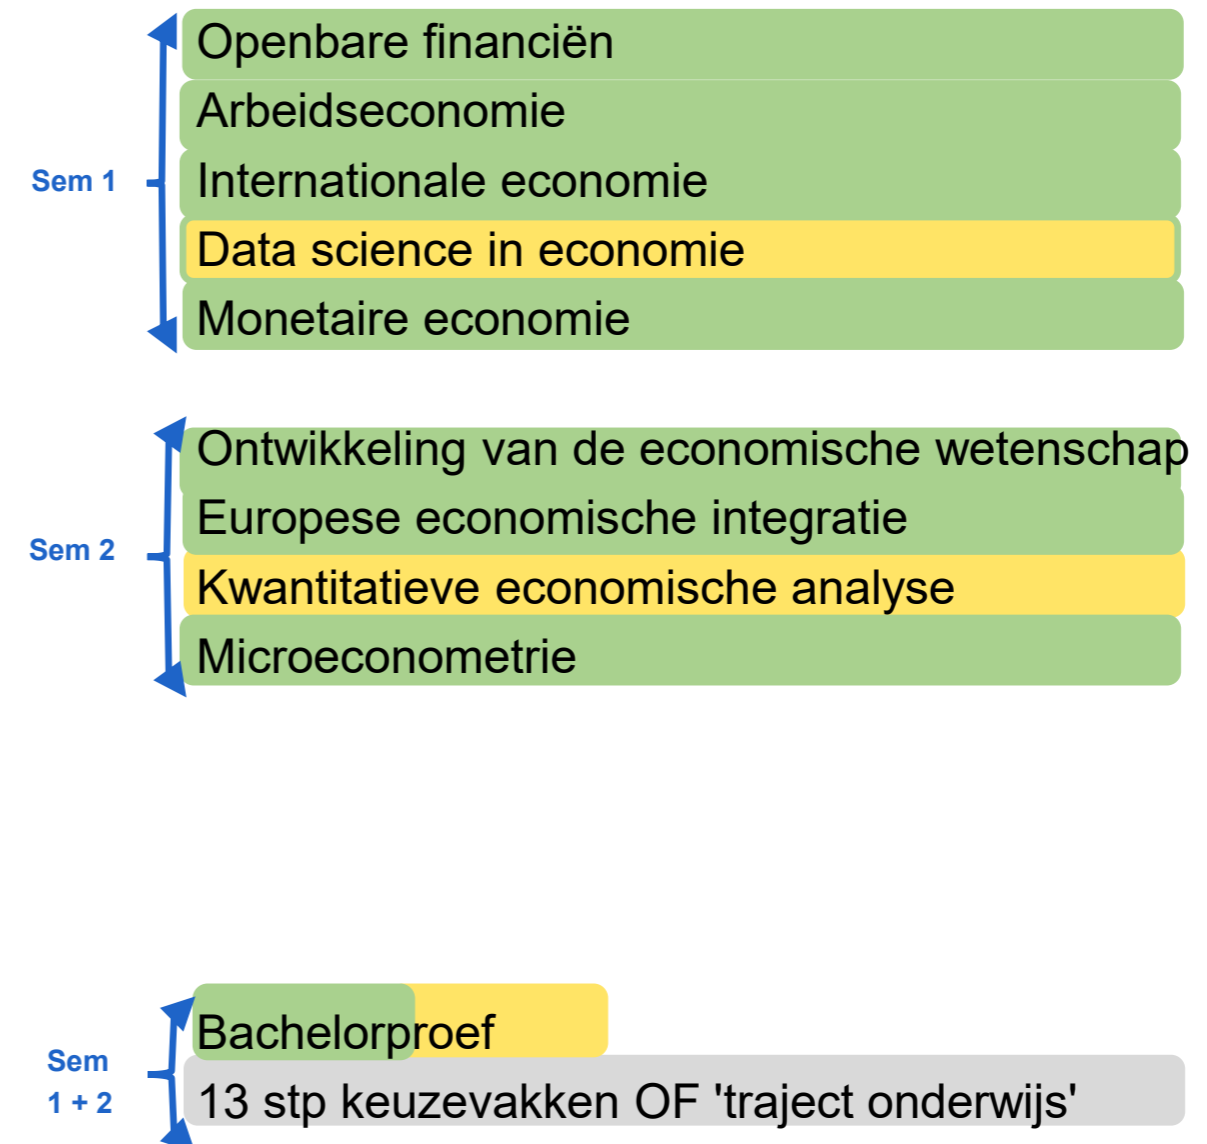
Sem 1

Openbare financiën
Arbeidseconomie
Internationale economie
Data science in economie
Monetaire economie

Sem 2

Ontwikkeling van de economische wetenschap
Europese economische integratie
Kwantitatieve economische analyse
Microeconometrie

Sem 1 + 2

Bachelorproef
13 stp keuzevakken OF 'traject onderwijs'